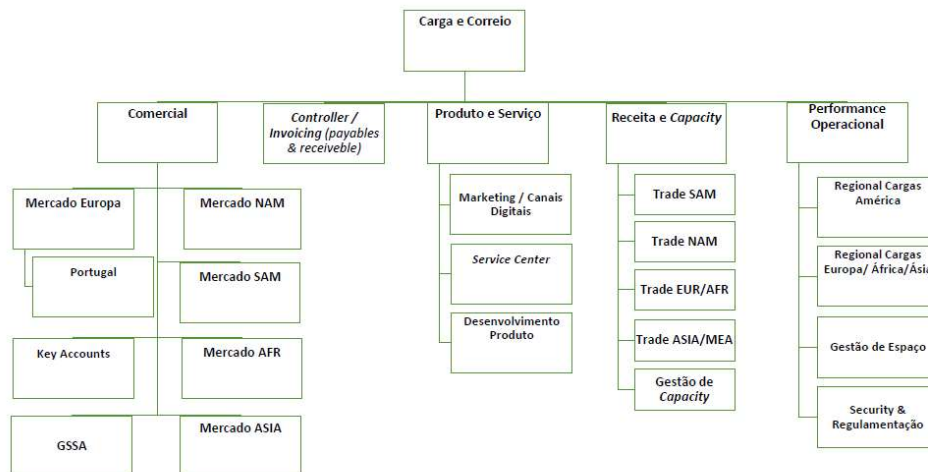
Carga e Correio

Comercial

Controller / Invoicing (payables & receiveble)

Produto e Serviço

Receita e Capacity

Performance Operacional

Mercado Europa

Mercado NAM

Portugal

Mercado SAM

Key Accounts

Mercado AFR

GSSA

Mercado ASIA

Marketing / Canais Digitais

Service Center

Desenvolvimento Produto

Trade SAM

Trade NAM

Trade EUR/AFR

Trade ASIA/MEA

Gestão de Capacity

Regional Cargas América

Regional Cargas Europa/ África/Ásia

Gestão de Espaço

Security & Regulamentação